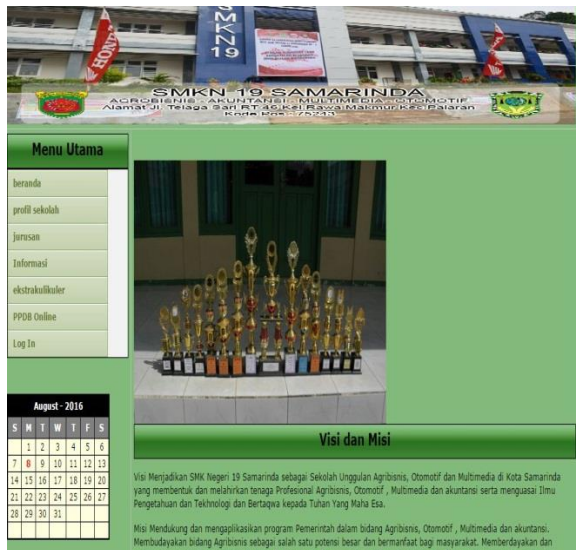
SMKN 19

SMKN 19 SAMARINDA
AGROBISNIS - AKUNTANSI - MULTIMEDIA - OTOMOTIF
Alamat Jl. Telaga Sari RT 46 Kel Rawa Makmur Kec Palaran
Kode Pos : 75243

Menu Utama

beranda

profil sekolah

jurusan

Informasi

ekstrakulikuler

PPDB Online

Log In

August - 2016

| S | M | T | W | T | F | S |
|---|---|---|---|---|---|---|
| | 1 | 2 | 3 | 4 | 5 | 6 |
| 7 | 8 | 9 | 10 | 11 | 12 | 13 |
| 14 | 15 | 16 | 17 | 18 | 19 | 20 |
| 21 | 22 | 23 | 24 | 25 | 26 | 27 |
| 28 | 29 | 30 | 31 | | | |

Visi dan Misi

Visi Menjadikan SMK Negeri 19 Samarinda sebagai Sekolah Unggulan Agribisnis, Otomotif dan Multimedia di Kota Samarinda yang membentuk dan melahirkan tenaga Profesional Agribisnis, Otomotif , Multimedia dan akuntansi serta menguasai Ilmu Pengetahuan dan Tekhnologi dan Bertaqwa kepada Tuhan Yang Maha Esa.

Misi Mendukung dan mengaplikasikan program Pemerintah dalam bidang Agribisnis, Otomotif , Multimedia dan akuntansi. Membudayakan bidang Agribisnis sebagai salah satu potensi besar dan bermanfaat bagi masyarakat. Memberdayakan dan